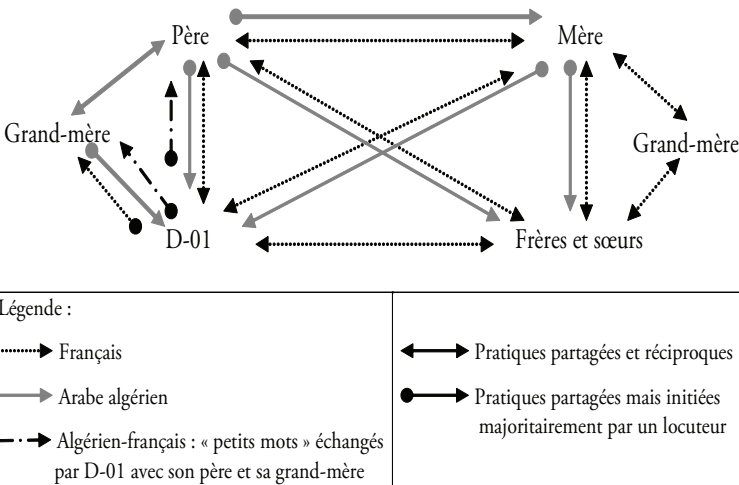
Père

Mère

Grand-mère

Grand-mère

D-01

Frères et sœurs

| Légende : | |
|---|---|
| Français | Pratiques partagées et réciproques |
| Arabe algérien | Pratiques partagées mais initiées majoritairement par un locuteur |
| Algérien-français : « petits mots » échangés par D-01 avec son père et sa grand-mère | |